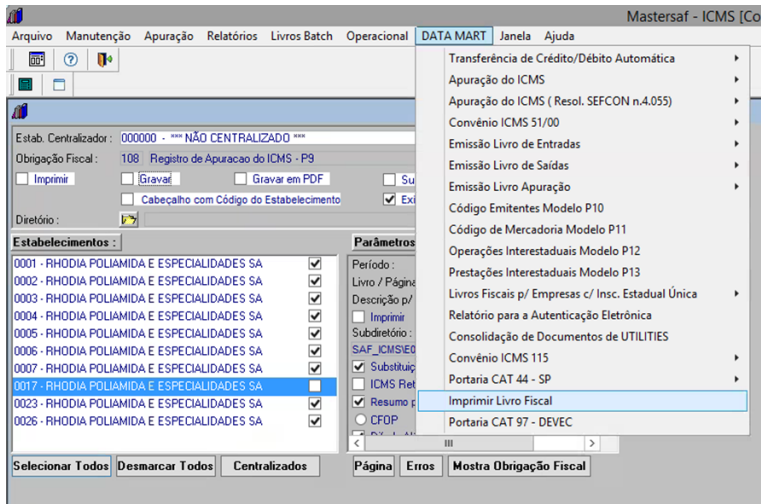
Mastersaf - ICMS [Co

Arquivo Manutenção Apuração Relatórios Livros Batch Operacional DATA MART Janela Ajuda

Transferência de Crédito/Débito Automática
Apuração do ICMS
Apuração do ICMS ( Resol. SEFCON n.4.055)
Convênio ICMS 51/00
Emissão Livro de Entradas
Emissão Livro de Saídas
Emissão Livro Apuração
Código Emitentes Modelo P10
Código de Mercadoria Modelo P11
Operações Interestaduais Modelo P12
Prestações Interestaduais Modelo P13
Livros Fiscais p/ Empresas c/ Insc. Estadual Única
Relatório para a Autenticação Eletrônica
Consolidação de Documentos de UTILITIES
Convênio ICMS 115
Portaria CAT 44 - SP
Imprimir Livro Fiscal
Portaria CAT 97 - DEVEC

Estab. Centralizador : 000000 - *** NÃO CENTRALIZADO ***
Obrigação Fiscal : 108 Registro de Apuracao do ICMS - P9
Imprimir
Gravar
Gravar em PDF
Su
Cabeçalho com Código do Estabelecimento
Exi
Diretório :

Estabelecimentos :
0001 - RHODIA POLIAMIDA E ESPECIALIDADES SA
0002 - RHODIA POLIAMIDA E ESPECIALIDADES SA
0003 - RHODIA POLIAMIDA E ESPECIALIDADES SA
0004 - RHODIA POLIAMIDA E ESPECIALIDADES SA
0005 - RHODIA POLIAMIDA E ESPECIALIDADES SA
0006 - RHODIA POLIAMIDA E ESPECIALIDADES SA
0007 - RHODIA POLIAMIDA E ESPECIALIDADES SA
0017 - RHODIA POLIAMIDA E ESPECIALIDADES SA
0023 - RHODIA POLIAMIDA E ESPECIALIDADES SA
0026 - RHODIA POLIAMIDA E ESPECIALIDADES SA

Parâmetros
Período :
Livro / Página
Descrição p/
Imprimir
Subdiretório :
SAF_ICMS\E0
Substituiç
ICMS Ret
Resumo p
CFOP

Selecionar Todos Desmarcar Todos Centralizados
Página Erros Mostra Obrigação Fiscal